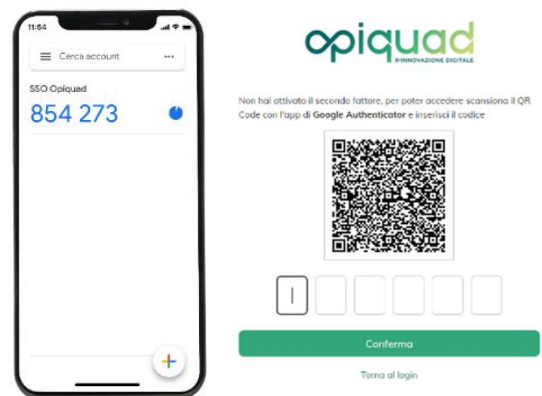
11:54

Cerca account

SSO Opiquad

854 273

opiquad

E-INNOVAZIONE DIGITALE

Non hai attivato il secondo fattore, per poter accedere scansiona il QR Code con l'app di **Google Authenticator** e inserisci il codice

Conferma

Torna al login